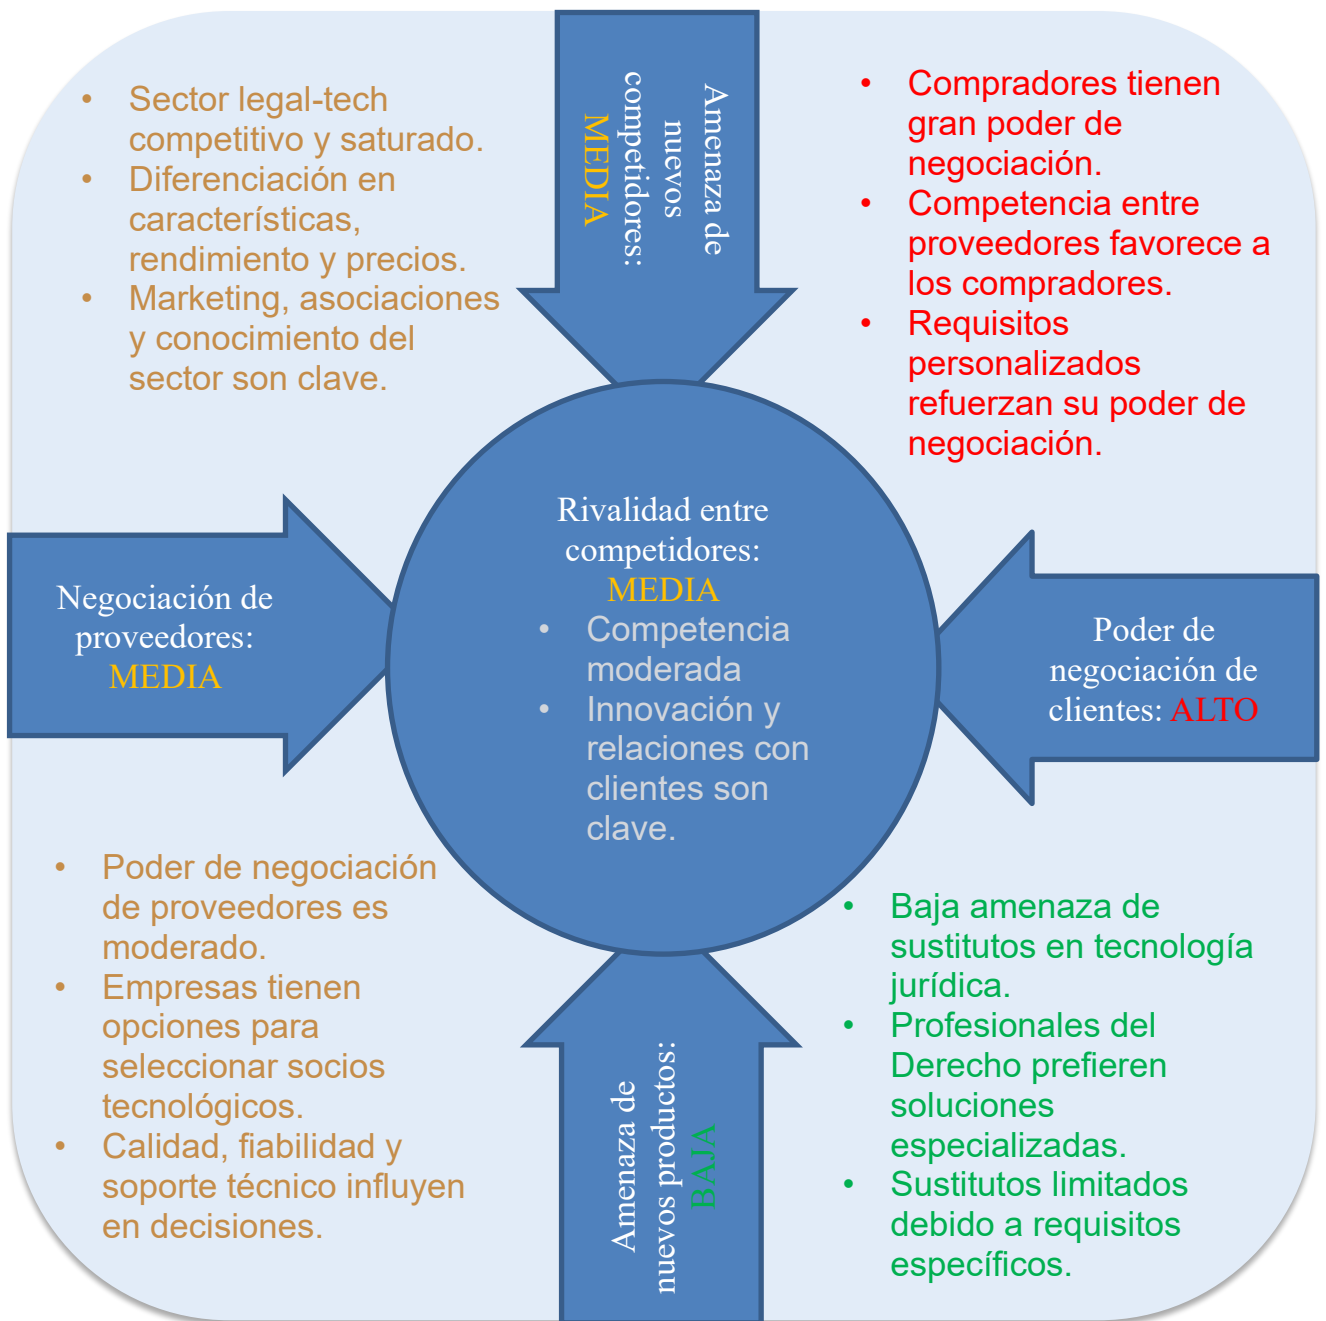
- Sector legal-tech competitivo y saturado.
- Diferenciación en características, rendimiento y precios.
- Marketing, asociaciones y conocimiento del sector son clave.

Amenaza de nuevos competidores: MEDIA

- Compradores tienen gran poder de negociación.
- Competencia entre proveedores favorece a los compradores.
- Requisitos personalizados refuerzan su poder de negociación.

Negociación de proveedores: MEDIA

Rivalidad entre competidores: MEDIA
- Competencia moderada
- Innovación y relaciones con clientes son clave.

Poder de negociación de clientes: ALTO

- Poder de negociación de proveedores es moderado.
- Empresas tienen opciones para seleccionar socios tecnológicos.
- Calidad, fiabilidad y soporte técnico influyen en decisiones.

Amenaza de nuevos productos: BAJA

- Baja amenaza de sustitutos en tecnología jurídica.
- Profesionales del Derecho prefieren soluciones especializadas.
- Sustitutos limitados debido a requisitos específicos.